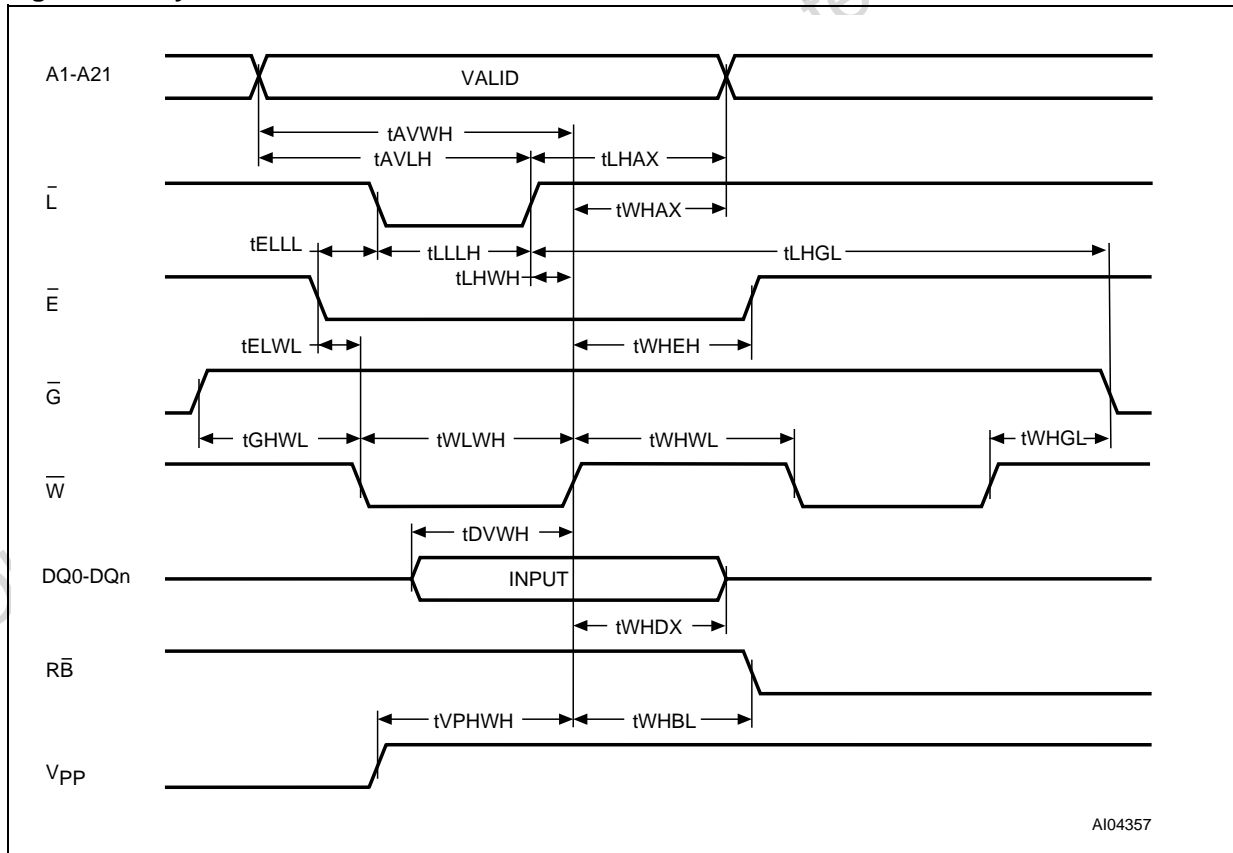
A1-A21

VALID

tAVWH

tAVLH

tLHAX

$\overline{L}$

tWHAX

tELLL

tLLLH

tLHGL

tLHWH

$\overline{E}$

tELWL

tWHEH

$\overline{G}$

tGHWL

tWLWH

tWHWL

tWHGL

$\overline{W}$

tDVWH

DQ0-DQn

INPUT

tWHDX

$R\overline{B}$

tVPHWH

tWHBL

$V_{PP}$

AI04357